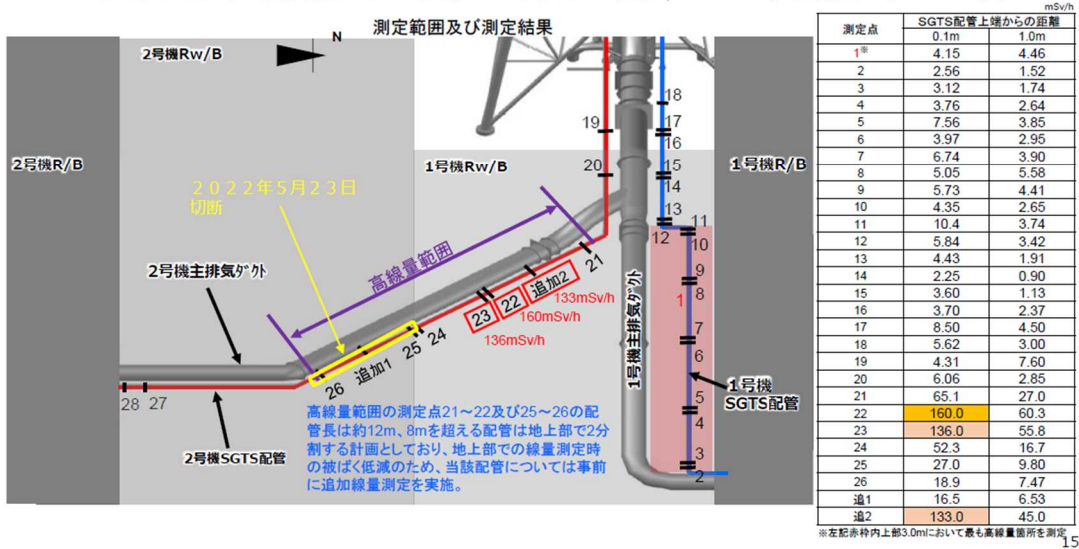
測定範囲及び測定結果

N

2号機Rw/B

2号機R/B

1号機Rw/B

1号機R/B

２０２２年5月２３日
切断

高線量範囲

2号機主排気ダクト

2号機SGTS配管

1号機主排気ダクト

1号機
SGTS配管

133mSv/h
160mSv/h
136mSv/h

追加2
22
23
追加1
21
20
19
18
17
16
15
14
13
12
11
10
9
8
7
6
5
4
3
2
1
24
25
26
27
28

高線量範囲の測定点21～22及び25～26の配管長は約12m、8mを超える配管は地上部で2分割する計画としており、地上部での線量測定時の被ばく低減のため、当該配管については事前に追加線量測定を実施。

mSv/h

| 測定点 | SGTS配管上端からの距離 0.1m | 1.0m |
|---|---|---|
| 1※ | 4.15 | 4.46 |
| 2 | 2.56 | 1.52 |
| 3 | 3.12 | 1.74 |
| 4 | 3.76 | 2.64 |
| 5 | 7.56 | 3.85 |
| 6 | 3.97 | 2.95 |
| 7 | 6.74 | 3.90 |
| 8 | 5.05 | 5.58 |
| 9 | 5.73 | 4.41 |
| 10 | 4.35 | 2.65 |
| 11 | 10.4 | 3.74 |
| 12 | 5.84 | 3.42 |
| 13 | 4.43 | 1.91 |
| 14 | 2.25 | 0.90 |
| 15 | 3.60 | 1.13 |
| 16 | 3.70 | 2.37 |
| 17 | 8.50 | 4.50 |
| 18 | 5.62 | 3.00 |
| 19 | 4.31 | 7.60 |
| 20 | 6.06 | 2.85 |
| 21 | 65.1 | 27.0 |
| 22 | 160.0 | 60.3 |
| 23 | 136.0 | 55.8 |
| 24 | 52.3 | 16.7 |
| 25 | 27.0 | 9.80 |
| 26 | 18.9 | 7.47 |
| 追1 | 16.5 | 6.53 |
| 追2 | 133.0 | 45.0 |

※左記赤枠内上部3.0mにおいて最も高線量箇所を測定

15